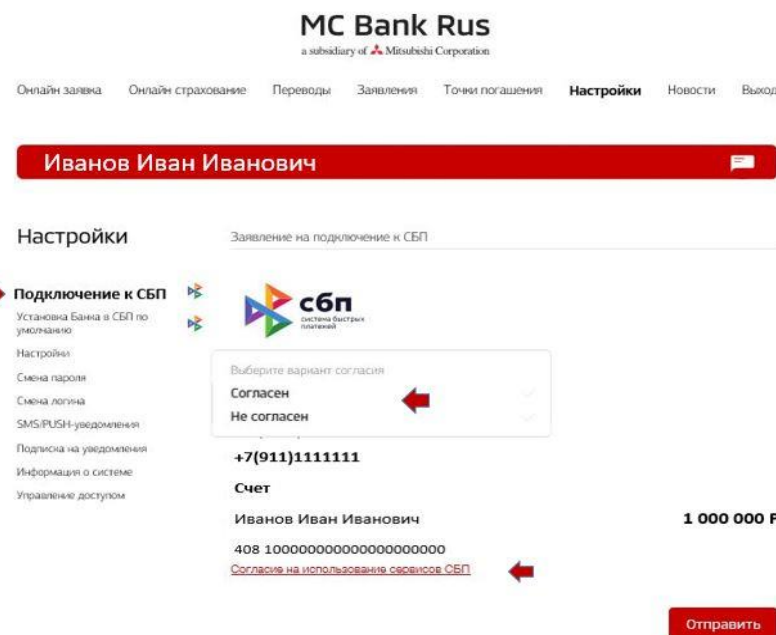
MC Bank Rus
a subsidiary of Mitsubishi Corporation

Онлайн заявка Онлайн страхование Переводы Заявления Точки погашения Настройки Новости Выход

Иванов Иван Иванович

Настройки

Заявление на подключение к СБП

Подключение к СБП
Установка Банка в СБП по умолчанию
Настройки
Смена пароля
Смена логина
SMS/PUSH-уведомления
Подписка на уведомления
Информация о системе
Управление доступом

сбп
система быстрых платежей

Выберите вариант согласия
Согласен
Не согласен

+7(911)1111111

Счет

Иванов Иван Иванович

1 000 000 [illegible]

408 10000000000000000000

Согласие на использование сервисов СБП

Отправить